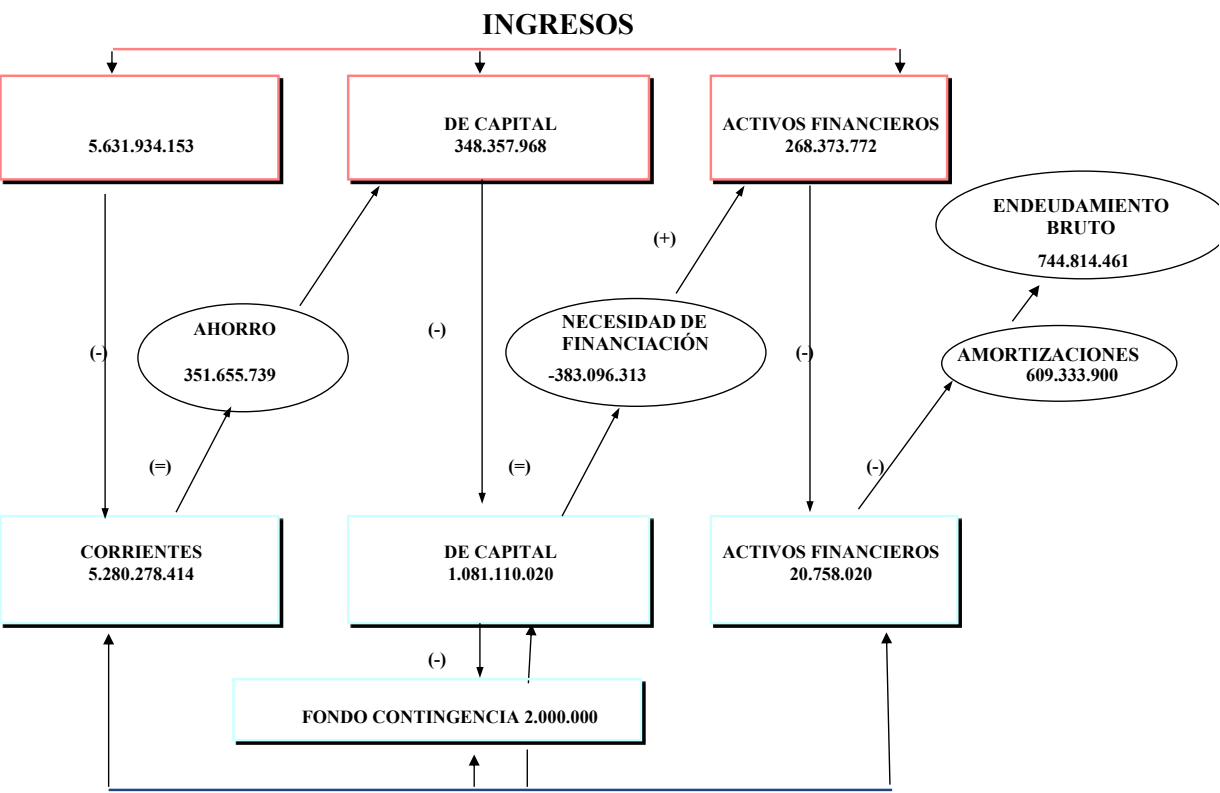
INGRESOS

5.631.934.153

DE CAPITAL
348.357.968

ACTIVOS FINANCIEROS
268.373.772

ENDEUDAMIENTO BRUTO
744.814.461

(+)

AHORRO
351.655.739

(-)

(-)

NECESIDAD DE FINANCIACIÓN
-383.096.313

(-)

AMORTIZACIONES
609.333.900

(=)

(=)

(-)

CORRIENTES
5.280.278.414

DE CAPITAL
1.081.110.020

ACTIVOS FINANCIEROS
20.758.020

(-)

FONDO CONTINGENCIA 2.000.000